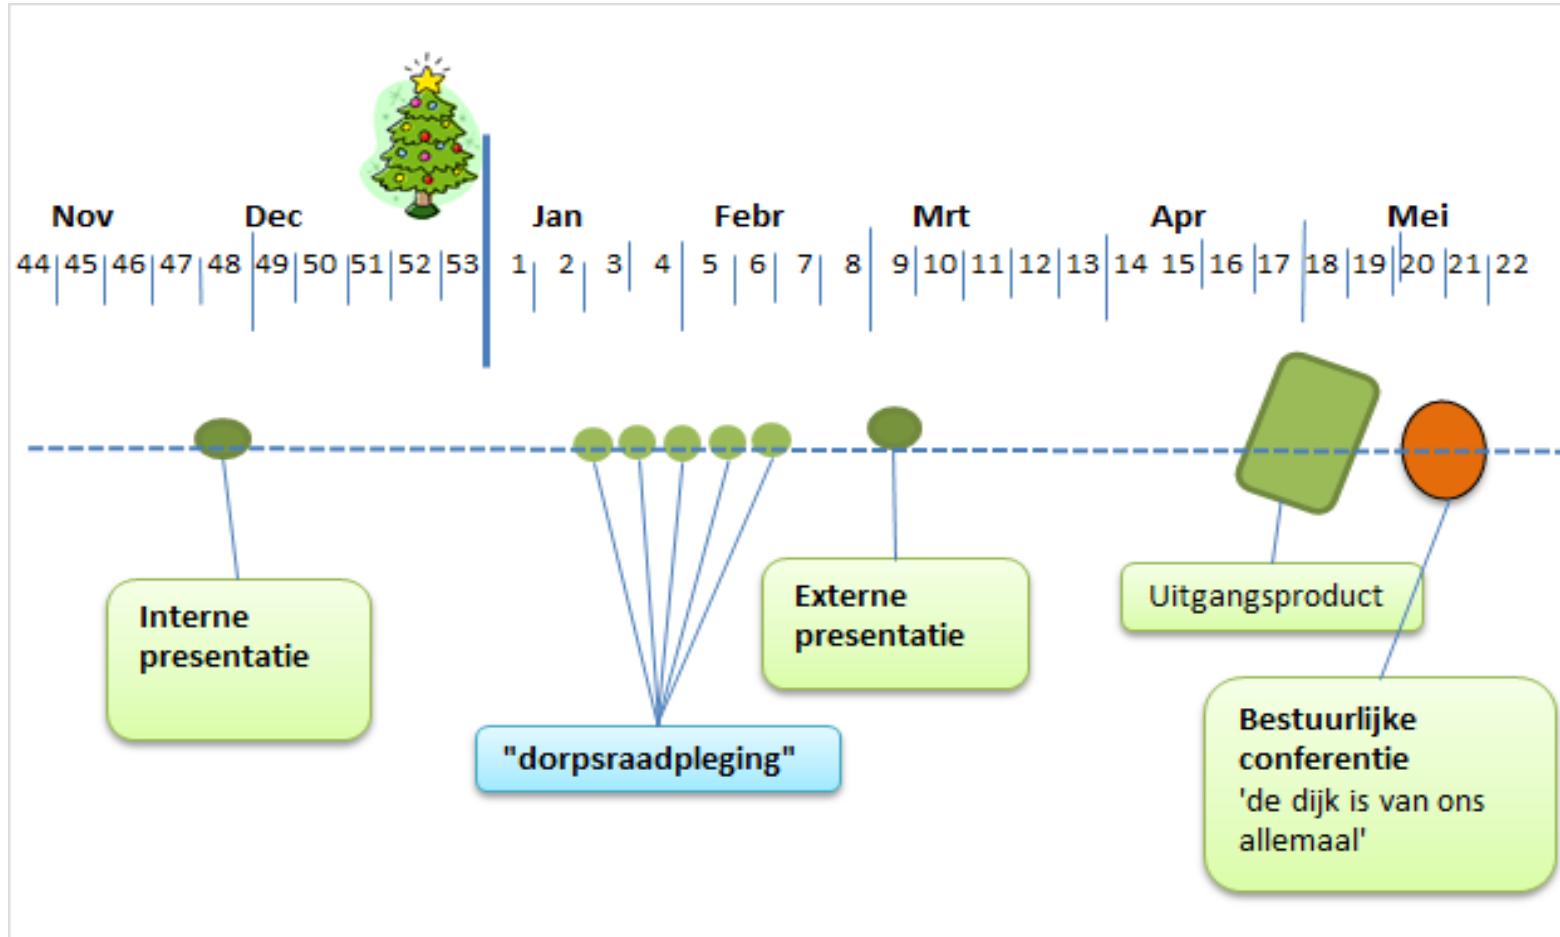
Nov Dec Jan Febr Mrt Apr Mei

44 45 46 47 48 49 50 51 52 53 1 2 3 4 5 6 7 8 9 10 11 12 13 14 15 16 17 18 19 20 21 22

Interne presentatie

"dorpsraadpleging"

Externe presentatie

Uitgangsproduct

Bestuurlijke conferentie
'de dijk is van ons allemaal'